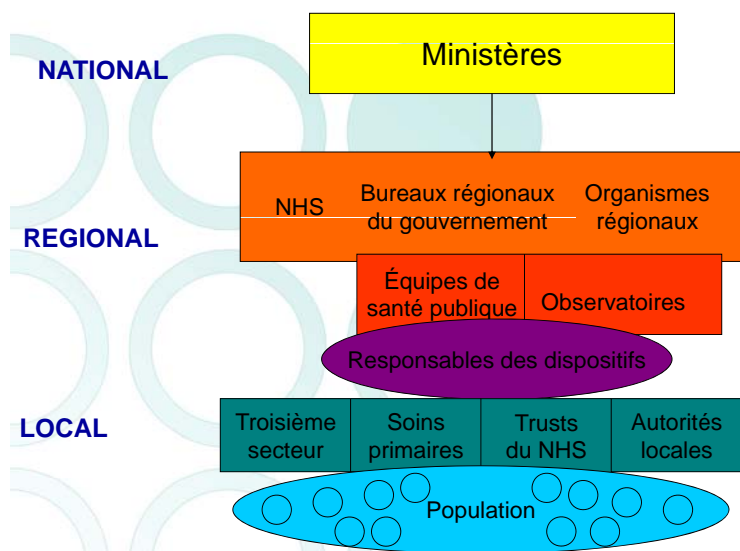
NATIONAL

Ministères

REGIONAL

NHS

Bureaux régionaux du gouvernement

Organismes régionaux

Équipes de santé publique

Observatoires

Responsables des dispositifs

LOCAL

| Troisième secteur | Soins primaires | Trusts du NHS | Autorités locales |
|---|---|---|---|

Population